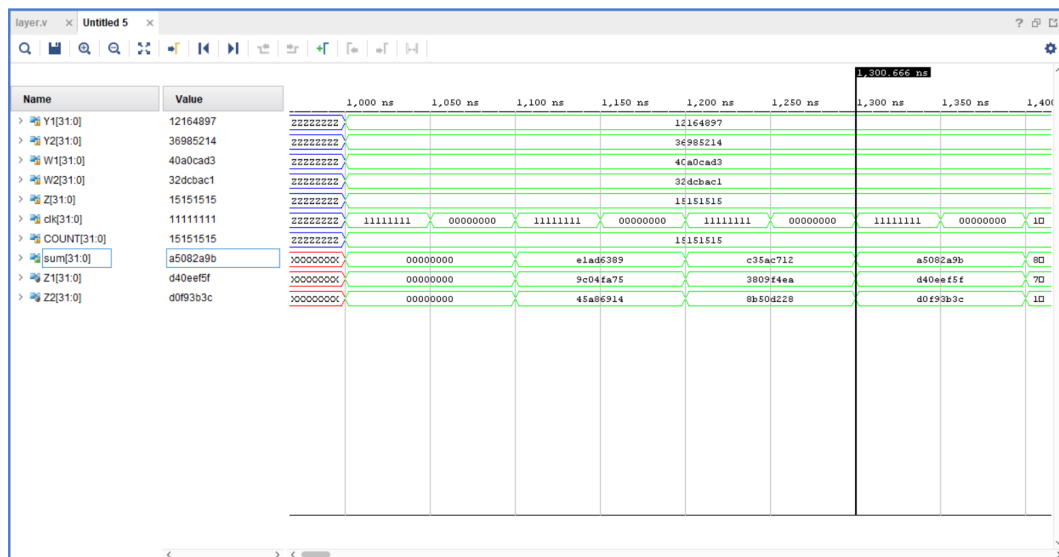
layer.v × Untitled 5 ×

? ⊡ ⊡

1,300.666 ns

| Name | Value |
|---|---|
| Y1[31:0] | 12164897 |
| Y2[31:0] | 36985214 |
| W1[31:0] | 40a0cad3 |
| W2[31:0] | 32dcbac1 |
| Z[31:0] | 15151515 |
| clk[31:0] | 11111111 |
| COUNT[31:0] | 15151515 |
| sum[31:0] | a5082a9b |
| Z1[31:0] | d40eef5f |
| Z2[31:0] | d0f93b3c |

1,000 ns 1,050 ns 1,100 ns 1,150 ns 1,200 ns 1,250 ns 1,300 ns 1,350 ns 1,40

ZZZZZZZZ 12164897
ZZZZZZZZ 36985214
ZZZZZZZZ 40a0cad3
ZZZZZZZZ 32dcbac1
ZZZZZZZZ 15151515
ZZZZZZZZ 11111111 00000000 11111111 00000000 11111111 00000000 11111111 00000000 1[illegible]
ZZZZZZZZ 15151515
XXXXXXXX 00000000 e1ad6389 c35ac712 a5082a9b 8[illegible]
XXXXXXXX 00000000 9c04fa75 3809f4ea d40eef5f 7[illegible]
XXXXXXXX 00000000 45a86914 8b50d228 d0f93b3c 1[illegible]